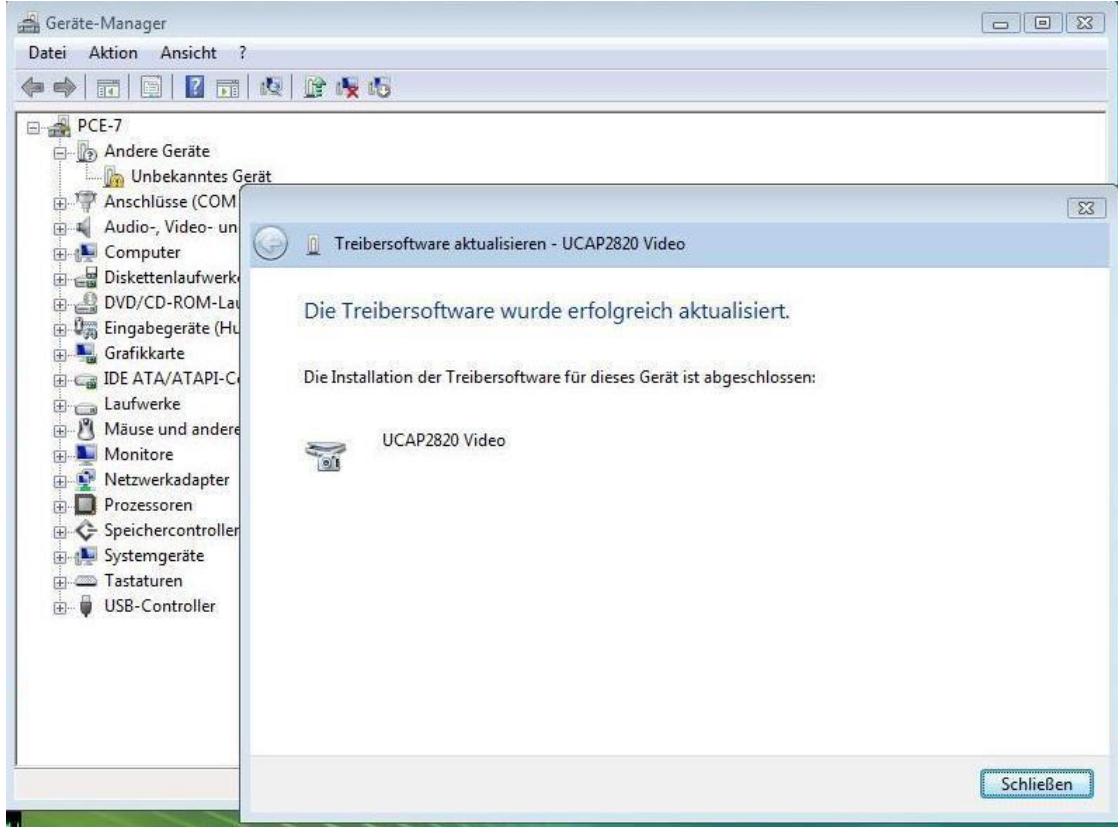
Geräte-Manager

Datei Aktion Ansicht ?

PCE-7
Andere Geräte
Unbekanntes Gerät
Anschlüsse (COM
Audio-, Video- un
Computer
Diskettenlaufwerk
DVD/CD-ROM-Lau
Eingabegeräte (Hu
Grafikkarte
IDE ATA/ATAPI-C
Laufwerke
Mäuse und andere
Monitore
Netzwerkadapter
Prozessoren
Speichercontroller
Systemgeräte
Tastaturen
USB-Controller

Treibersoftware aktualisieren - UCAP2820 Video

Die Treibersoftware wurde erfolgreich aktualisiert.

Die Installation der Treibersoftware für dieses Gerät ist abgeschlossen:

UCAP2820 Video

Schließen